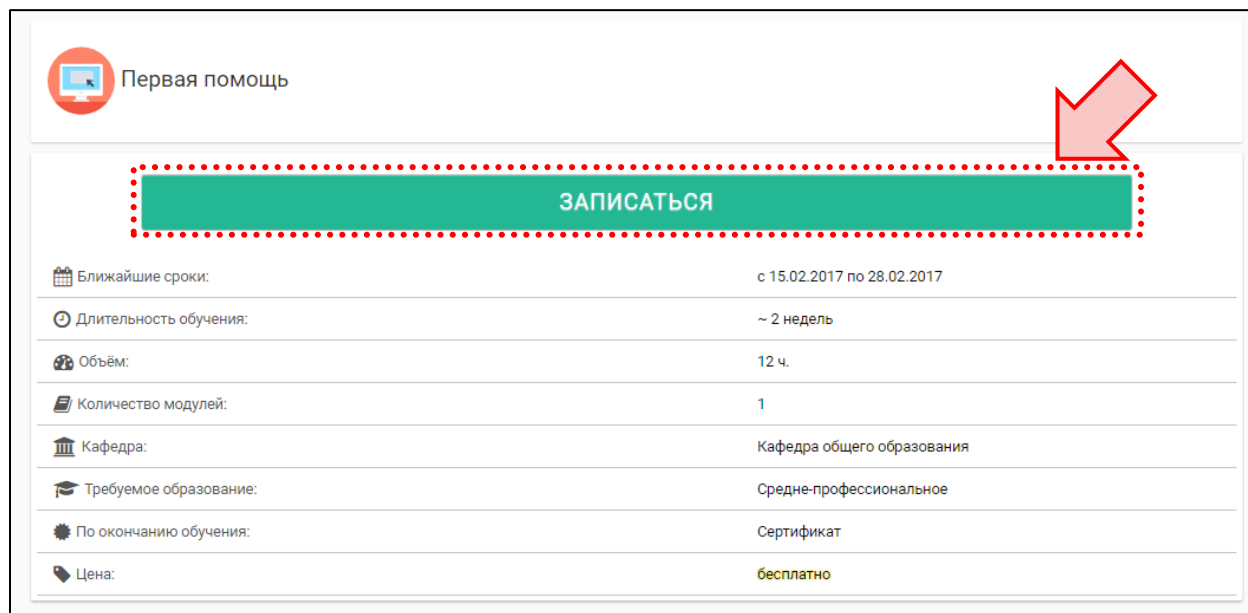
Первая помощь

ЗАПИСАТЬСЯ

| | |
|---|---|
| Ближайшие сроки: | с 15.02.2017 по 28.02.2017 |
| Длительность обучения: | ~ 2 недель |
| Объём: | 12 ч. |
| Количество модулей: | 1 |
| Кафедра: | Кафедра общего образования |
| Требуемое образование: | Средне-профессиональное |
| По окончанию обучения: | Сертификат |
| Цена: | бесплатно |